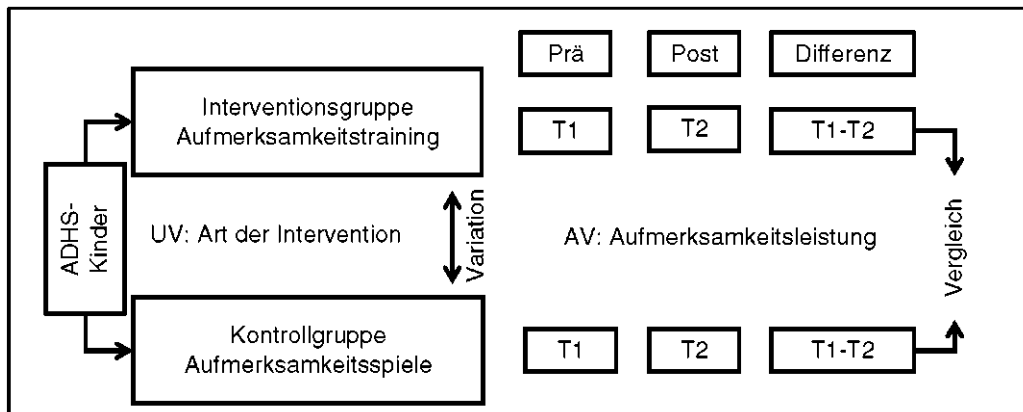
Prä

Post

Differenz

ADHS-Kinder

Interventionsgruppe Aufmerksamkeitstraining

T1

T2

T1-T2

UV: Art der Intervention

Variation

AV: Aufmerksamkeitsleistung

Vergleich

Kontrollgruppe Aufmerksamkeitsspiele

T1

T2

T1-T2